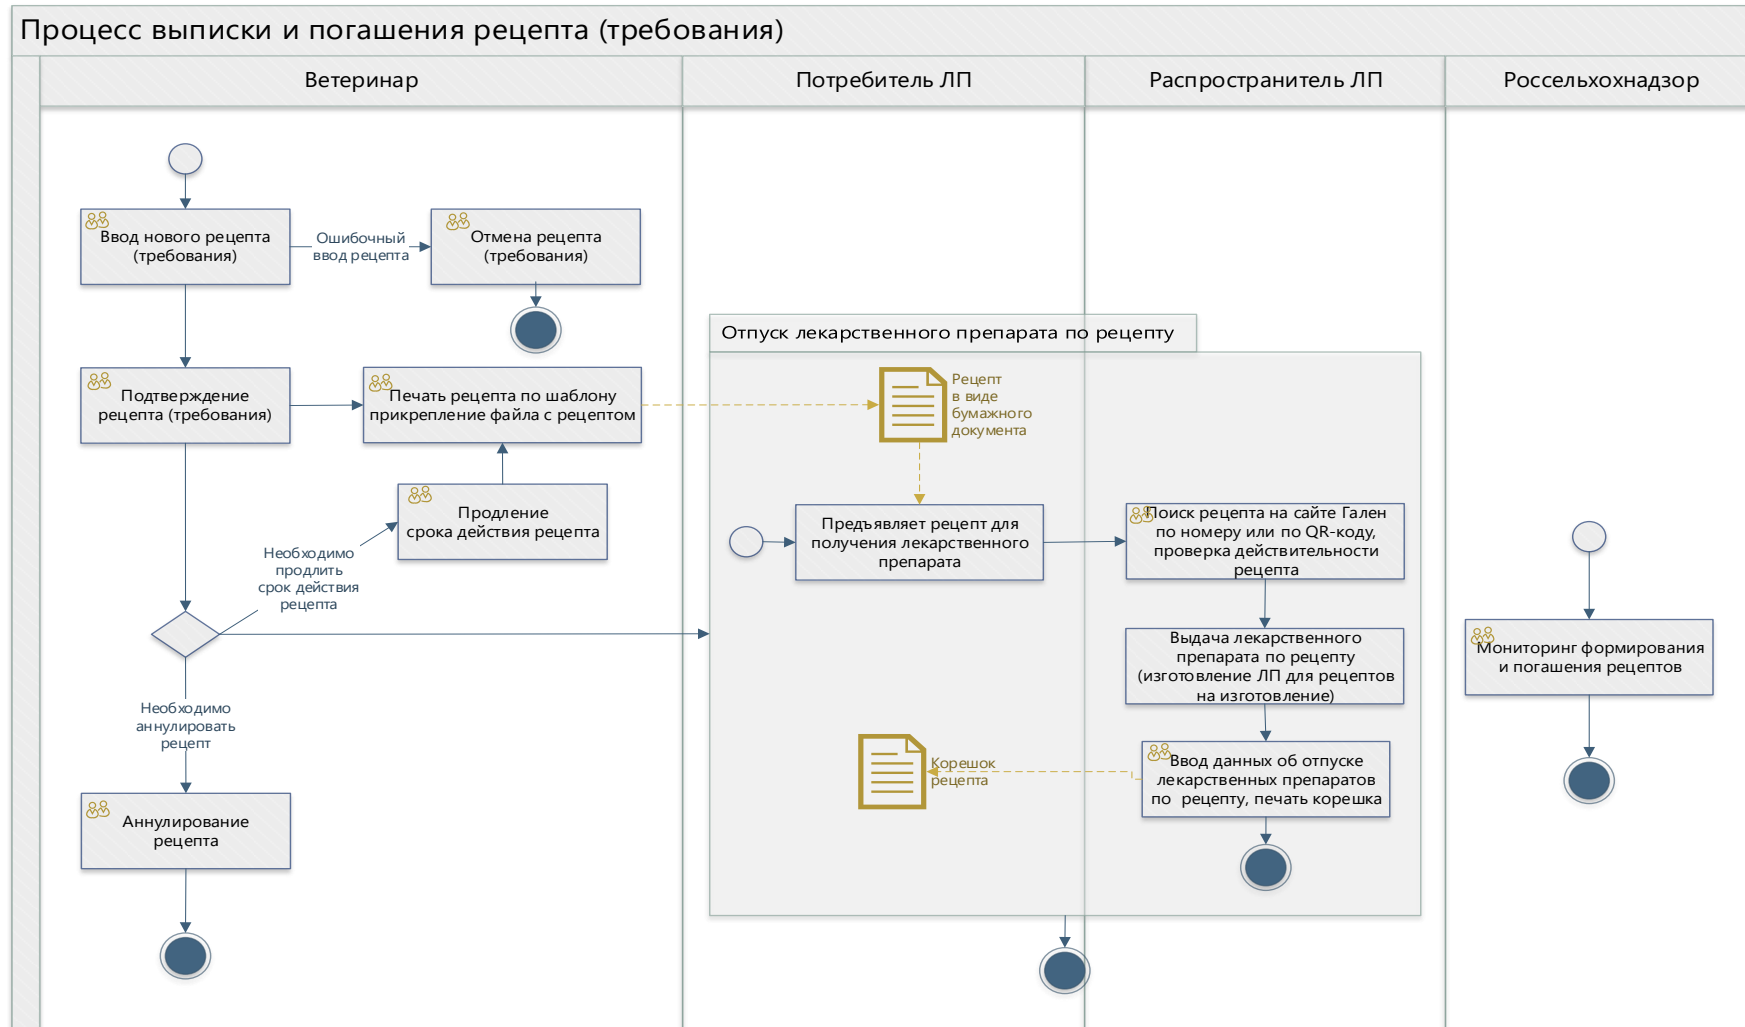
Процесс выписки и погашения рецепта (требования)

Ветеринар

Потребитель ЛП

Распространитель ЛП

Россельхознадзор

Ввод нового рецепта (требования)

Ошибочный ввод рецепта

Отмена рецепта (требования)

Отпуск лекарственного препарата по рецепту

Подтверждение рецепта (требования)

Печать рецепта по шаблону прикрепление файла с рецептом

Рецепт в виде бумажного документа

Продление срока действия рецепта

Необходимо продлить срок действия рецепта

Предъявляет рецепт для получения лекарственного препарата

Поиск рецепта на сайте Гален по номеру или по QR-коду, проверка действительности рецепта

Выдача лекарственного препарата по рецепту (изготовление ЛП для рецептов на изготовление)

Мониторинг формирования и погашения рецептов

Необходимо аннулировать рецепт

Корешок рецепта

Ввод данных об отпуске лекарственных препаратов по рецепту, печать корешка

Аннулирование рецепта